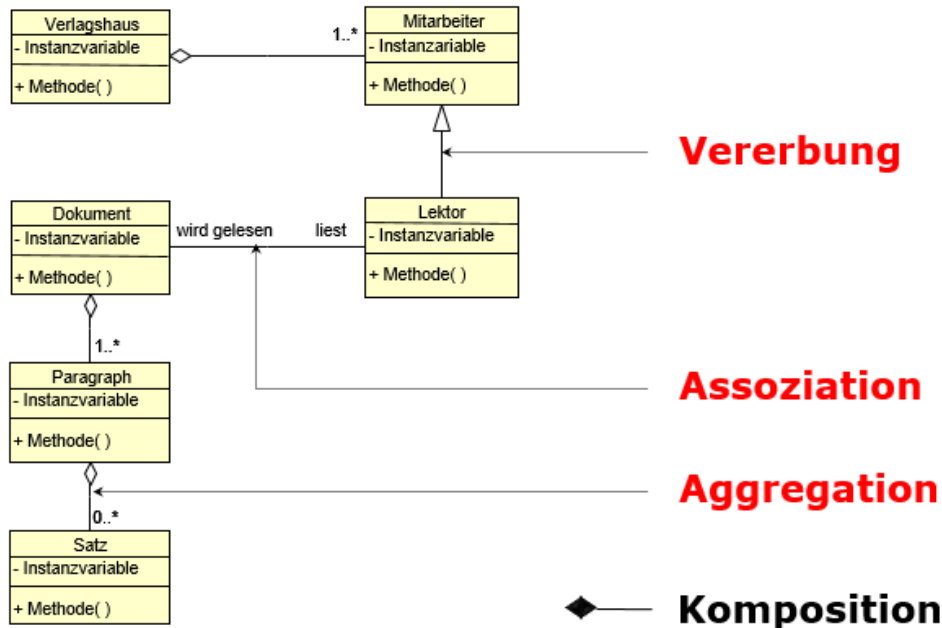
Verlagshaus
- Instanzvariable
+ Methode( )

1..*

Mitarbeiter
- Instanzariable
+ Methode( )

Vererbung

Dokument
- Instanzvariable
+ Methode( )

wird gelesen

liest

Lektor
- Instanzvariable
+ Methode( )

1..*

Paragraph
- Instanzvariable
+ Methode( )

Assoziation

Aggregation

0..*

Satz
- Instanzvariable
+ Methode( )

Komposition